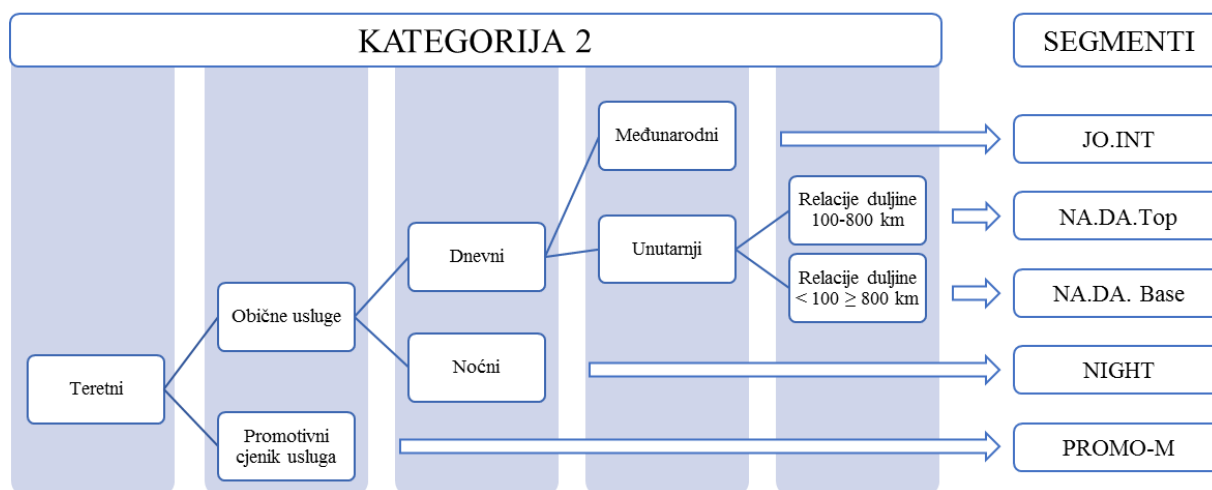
KATEGORIJA 2

SEGMENTI

Teretni

Obične usluge

Promotivni cjenik usluga

Dnevni

Noćni

Međunarodni

Unutarnji

Relacije duljine 100-800 km

Relacije duljine $< 100 \geq 800$ km

JO.INT

NA.DA.Top

NA.DA. Base

NIGHT

PROMO-M